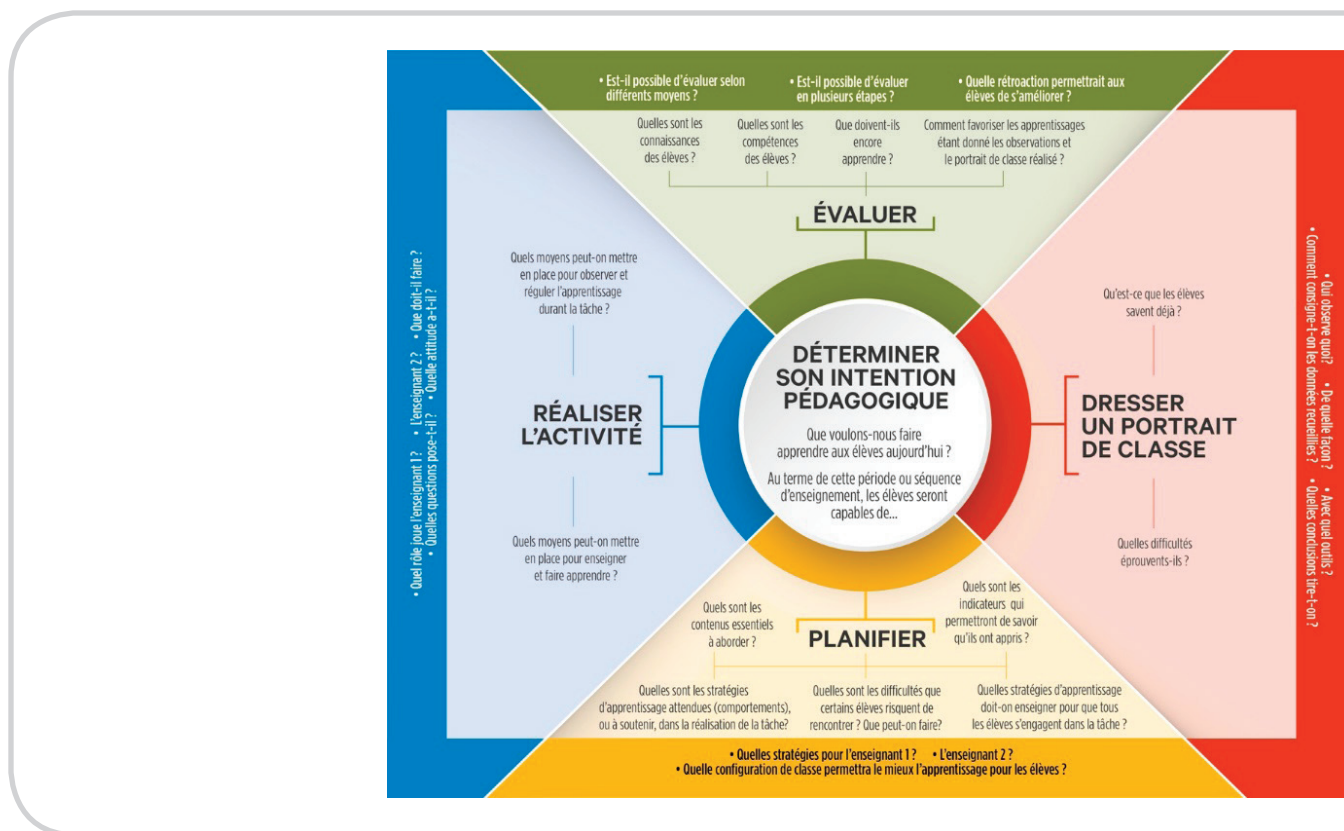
• Est-il possible d'évaluer selon différents moyens ?
• Est-il possible d'évaluer en plusieurs étapes ?
• Quelle rétroaction permettrait aux élèves de s'améliorer ?

Quelles sont les connaissances des élèves ?
Quelles sont les compétences des élèves ?
Que doivent-ils encore apprendre ?
Comment favoriser les apprentissages étant donné les observations et le portrait de classe réalisé ?

ÉVALUER

• Quel rôle joue l'enseignant 1 ? • L'enseignant 2 ? • Que doit-il faire ?
• Quelles questions pose-t-il ? • Quelle attitude a-t-il ?

Quels moyens peut-on mettre en place pour observer et réguler l'apprentissage durant la tâche ?

RÉALISER L'ACTIVITÉ

Quels moyens peut-on mettre en place pour enseigner et faire apprendre ?

DÉTERMINER SON INTENTION PÉDAGOGIQUE

Que voulons-nous faire apprendre aux élèves aujourd'hui ?

Au terme de cette période ou séquence d'enseignement, les élèves seront capables de...

Qu'est-ce que les élèves savent déjà ?

DRESSER UN PORTRAIT DE CLASSE

Quelles difficultés éprouvent-ils ?

• Qui observe quoi? • De quelle façon ? • Avec quel outils ?
• Comment consigne-t-on les données recueillies ? • Quelles conclusions tire-t-on ?

Quels sont les contenus essentiels à aborder ?

PLANIFIER

Quels sont les indicateurs qui permettront de savoir qu'ils ont appris ?

Quelles sont les stratégies d'apprentissage attendues (comportements), ou à soutenir, dans la réalisation de la tâche?
Quelles sont les difficultés que certains élèves risquent de rencontrer ? Que peut-on faire?
Quelles stratégies d'apprentissage doit-on enseigner pour que tous les élèves s'engagent dans la tâche ?

• Quelles stratégies pour l'enseignant 1 ? • L'enseignant 2 ?
• Quelle configuration de classe permettra le mieux l'apprentissage pour les élèves ?